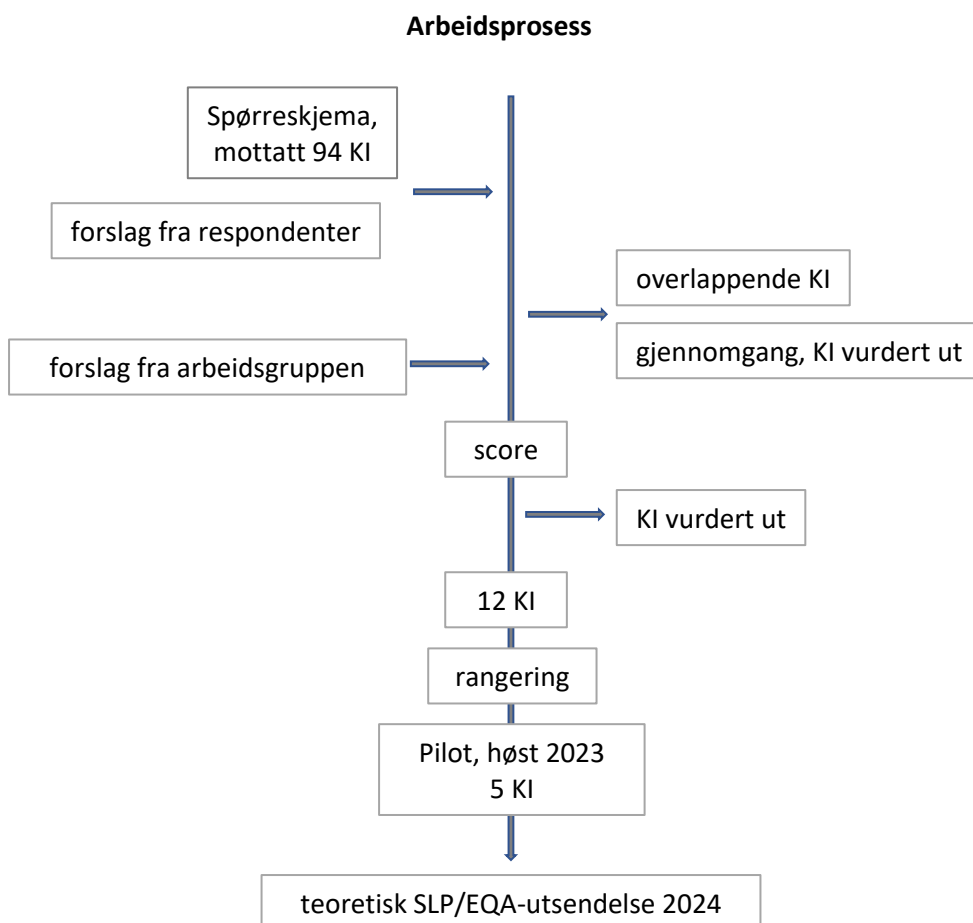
**Arbeidsprosess**

Spørreskjema, mottatt 94 KI

forslag fra respondenter

overlappende KI

gjennomgang, KI vurdert ut

forslag fra arbeidsgruppen

score

KI vurdert ut

12 KI

rangering

Pilot, høst 2023
5 KI

teoretisk SLP/EQA-utsendelse 2024